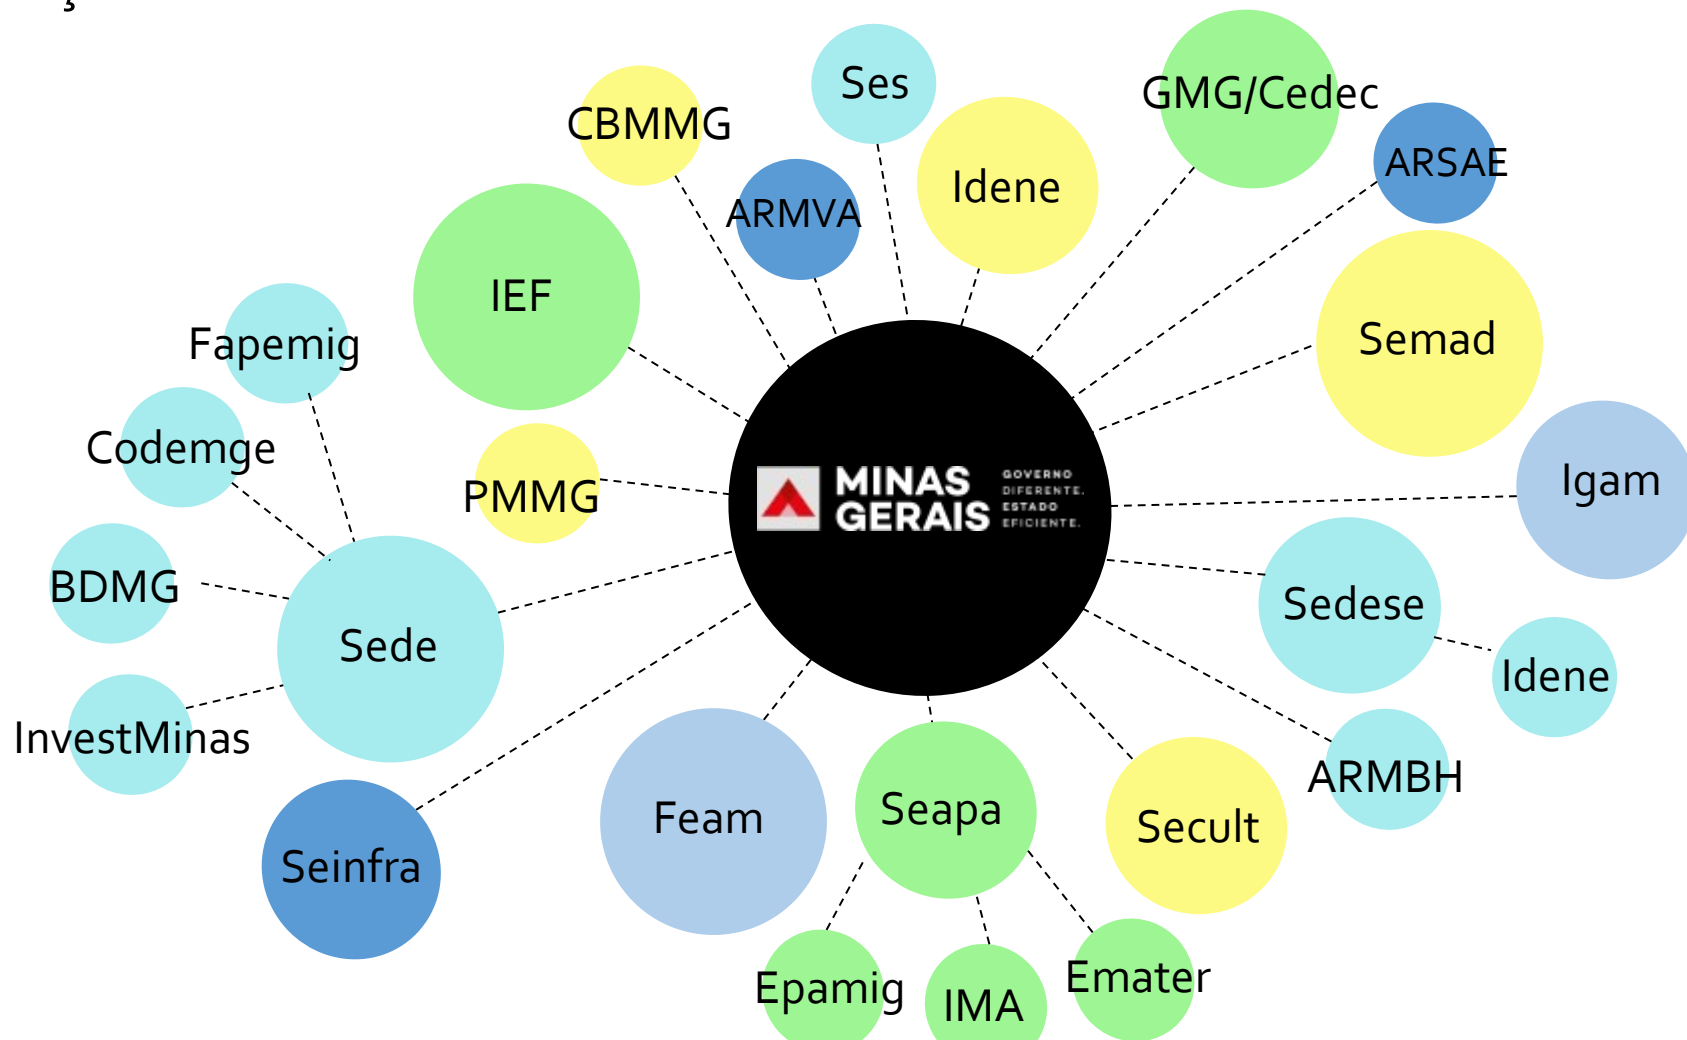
MINAS GERAIS
GOVERNO DIFERENTE. ESTADO EFICIENTE.

CBMMG
Ses
Idene
GMG/Cedec
ARSAE
ARMVA
IEF
Semad
Fapemig
Codemge
PMMG
Igam
BDMG
Sede
Sedese
Idene
InvestMinas
ARMBH
Seinfra
Feam
Seapa
Secult
Epamig
IMA
Emater